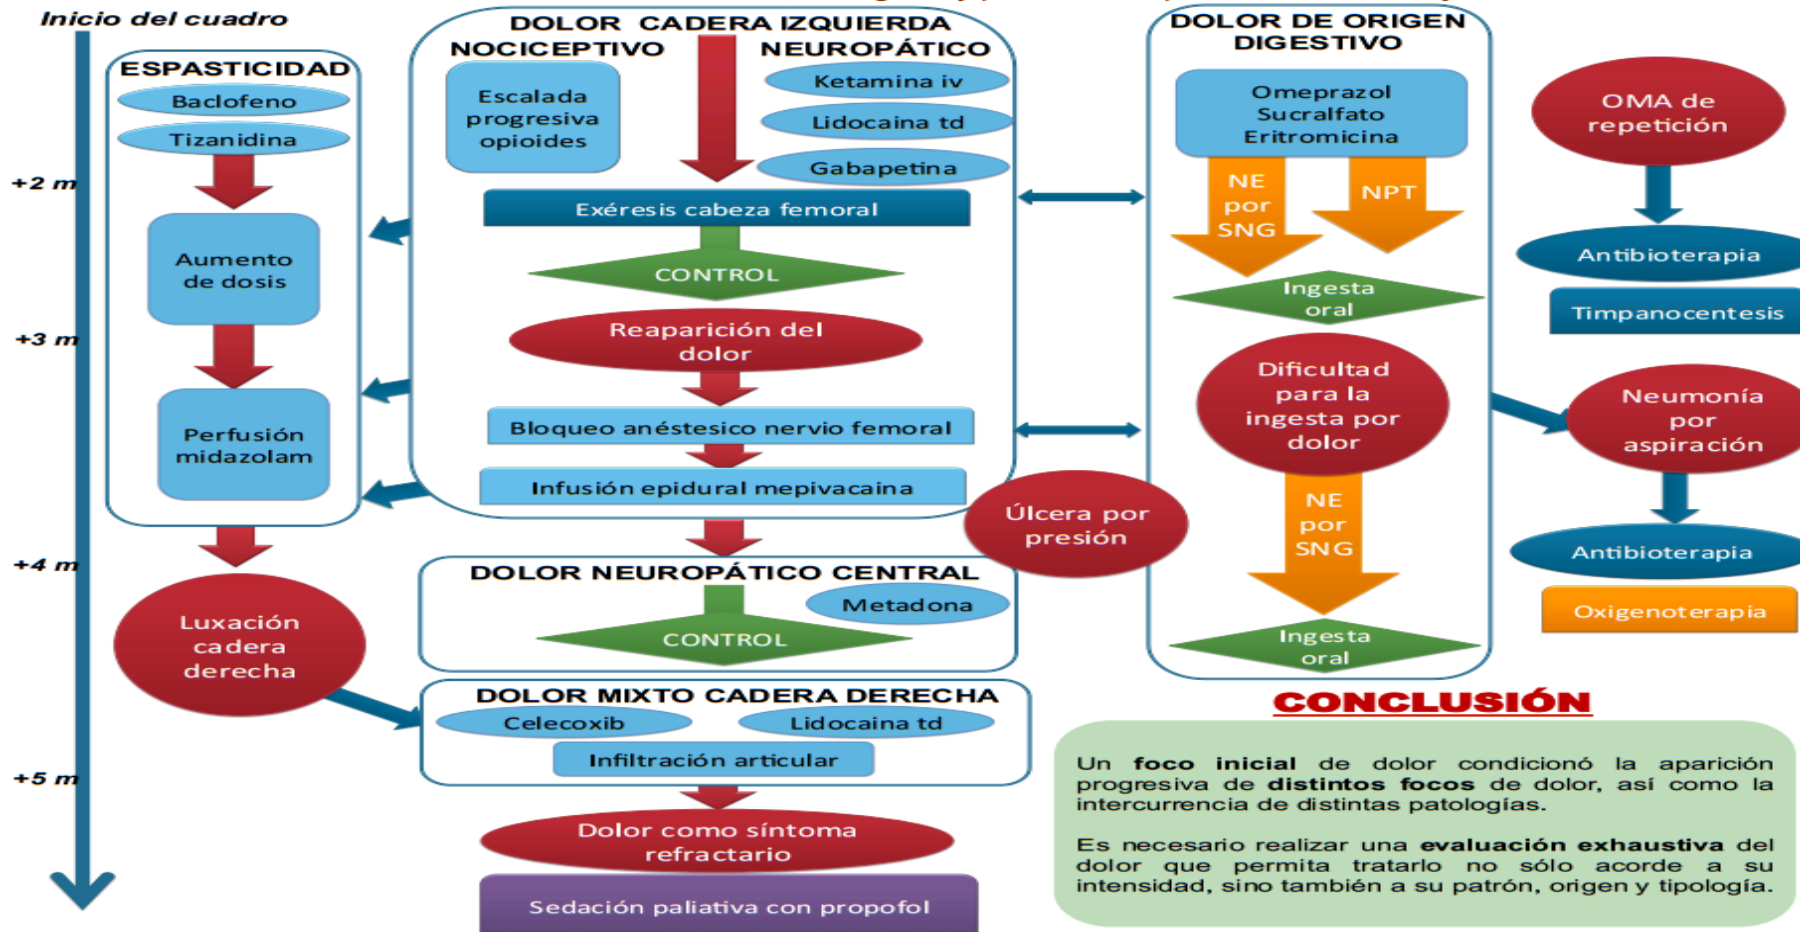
Inicio del cuadro

+2 m

+3 m

+4 m

+5 m

ESPASTICIDAD

Baclofeno

Tizanidina

Aumento de dosis

Perfusión midazolam

Luxación cadera derecha

DOLOR CADERA IZQUIERDA

NOCICEPTIVO

NEUROPÁTICO

Escalada progresiva opioides

Ketamina iv

Lidocaina td

Gabapetina

Exéresis cabeza femoral

CONTROL

Reaparición del dolor

Bloqueo anéstesico nervio femoral

Infusión epidural mepivacaina

DOLOR NEUROPÁTICO CENTRAL

Metadona

CONTROL

DOLOR MIXTO CADERA DERECHA

Celecoxib

Lidocaina td

Infiltración articular

Dolor como síntoma refractario

Sedación paliativa con propofol

Úlcera por presión

DOLOR DE ORIGEN DIGESTIVO

Omeprazol Sucralfato Eritromicina

NE por SNG

NPT

Ingesta oral

Dificultad para la ingesta por dolor

NE por SNG

Ingesta oral

OMA de repetición

Antibioterapia

Timpanocentesis

Neumonía por aspiración

Antibioterapia

Oxigenoterapia

CONCLUSIÓN

Un **foco inicial** de dolor condicionó la aparición progresiva de **distintos focos** de dolor, así como la intercurrencia de distintas patologías.

Es necesario realizar una **evaluación exhaustiva** del dolor que permita tratarlo no sólo acorde a su intensidad, sino también a su patrón, origen y tipología.